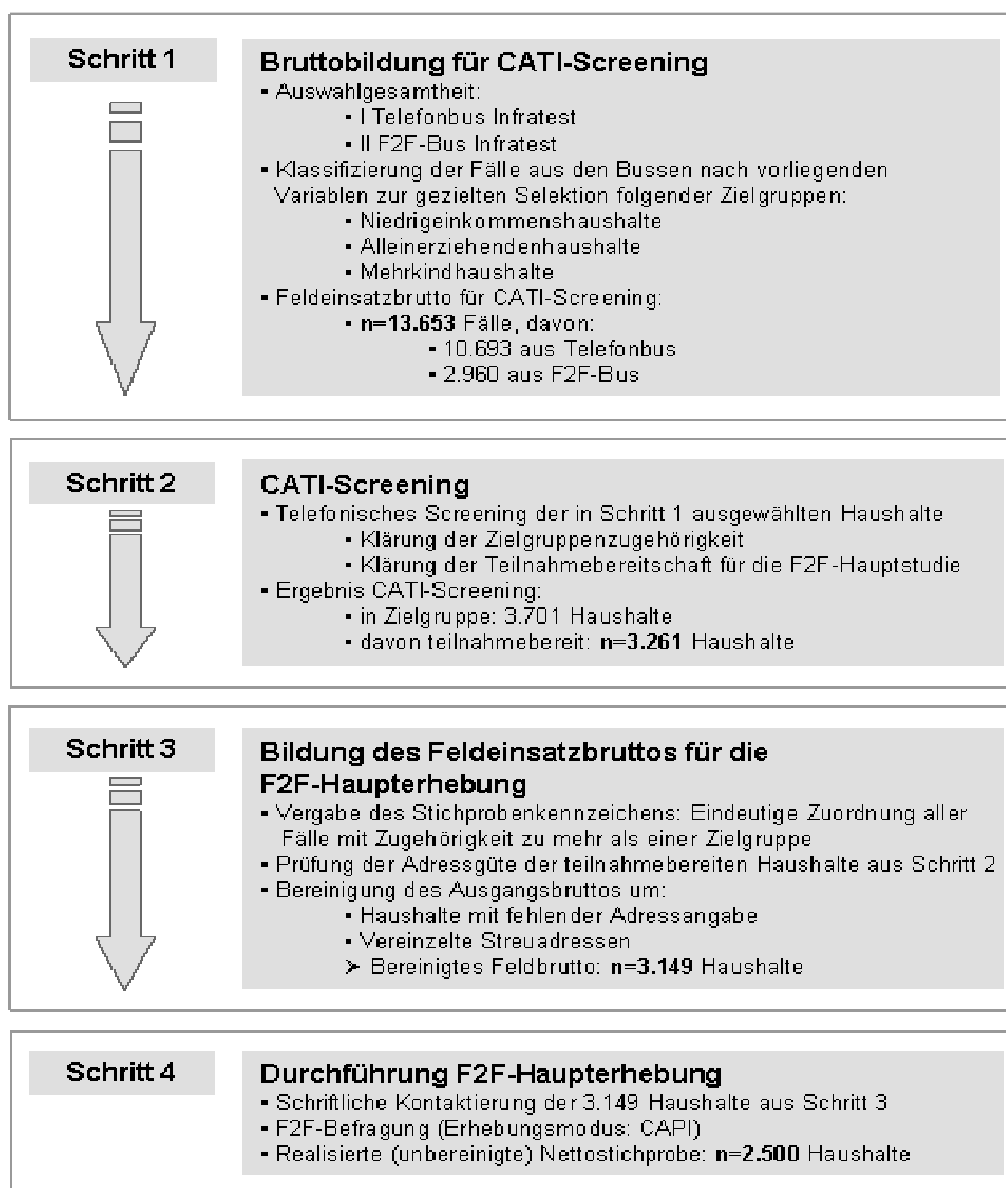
Schritt 1

**Bruttobildung für CATI-Screening**
- Auswahlgesamtheit:
  - I Telefonbus Infratest
  - II F2F-Bus Infratest
- Klassifizierung der Fälle aus den Bussen nach vorliegenden Variablen zur gezielten Selektion folgender Zielgruppen:
  - Niedrigeinkommenshaushalte
  - Alleinerziehendenhaushalte
  - Mehrkindhaushalte
- Feldeinsatzbrutto für CATI-Screening:
  - **n=13.653** Fälle, davon:
    - 10.693 aus Telefonbus
    - 2.960 aus F2F-Bus

Schritt 2

**CATI-Screening**
- Telefonisches Screening der in Schritt 1 ausgewählten Haushalte
  - Klärung der Zielgruppenzugehörigkeit
  - Klärung der Teilnahmebereitschaft für die F2F-Hauptstudie
- Ergebnis CATI-Screening:
  - in Zielgruppe: 3.701 Haushalte
  - davon teilnahmebereit: **n=3.261** Haushalte

Schritt 3

**Bildung des Feldeinsatzbruttos für die F2F-Haupterhebung**
- Vergabe des Stichprobenkennzeichens: Eindeutige Zuordnung aller Fälle mit Zugehörigkeit zu mehr als einer Zielgruppe
- Prüfung der Adressgüte der teilnahmebereiten Haushalte aus Schritt 2
- Bereinigung des Ausgangsbruttos um:
  - Haushalte mit fehlender Adressangabe
  - Vereinzelte Streuadressen
  - ➢ Bereinigtes Feldbrutto: **n=3.149** Haushalte

Schritt 4

**Durchführung F2F-Haupterhebung**
- Schriftliche Kontaktierung der 3.149 Haushalte aus Schritt 3
- F2F-Befragung (Erhebungsmodus: CAPI)
- Realisierte (unbereinigte) Nettostichprobe: **n=2.500** Haushalte